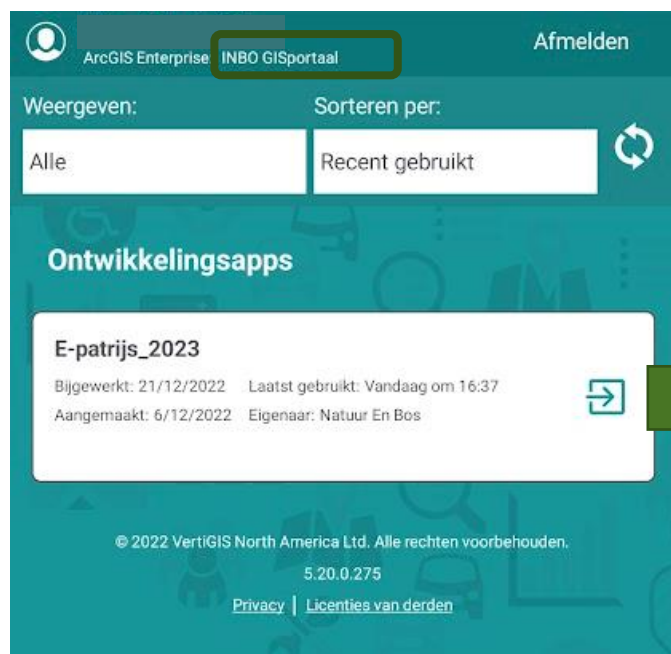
ArcGIS Enterprise INBO GISportaal

Afmelden

Weergeven:

Alle

Sorteren per:

Recent gebruikt

Ontwikkelingsapps

E-patrijs_2023

Bijgewerkt: 21/12/2022 Laatst gebruikt: Vandaag om 16:37
Aangemaakt: 6/12/2022 Eigenaar: Natuur En Bos

© 2022 VertiGIS North America Ltd. Alle rechten voorbehouden.

5.20.0.275

Privacy | Licenties van derden